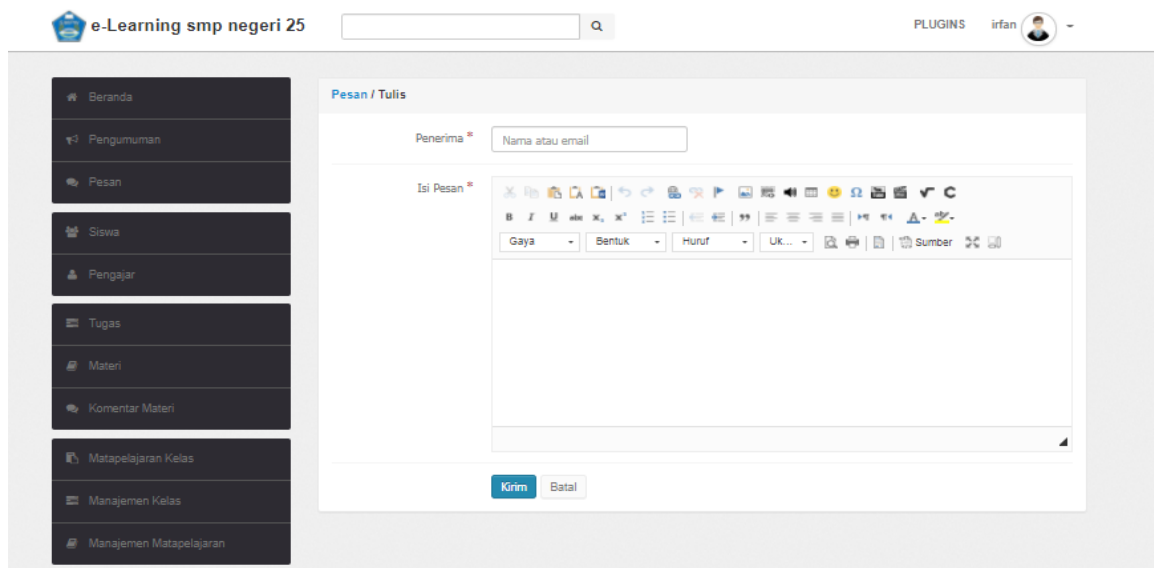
e-Learning smp negeri 25

PLUGINS irfan

Beranda
Pengumuman
Pesan
Siswa
Pengajar
Tugas
Materi
Komentar Materi
Matapelajaran Kelas
Manajemen Kelas
Manajemen Matapelajaran

Pesan / Tulis

Penerima *
Nama atau email

Isi Pesan *
B I U abc $x_2$ $x^2$
Gaya Bentuk Huruf Uk... Sumber

Kirim Batal